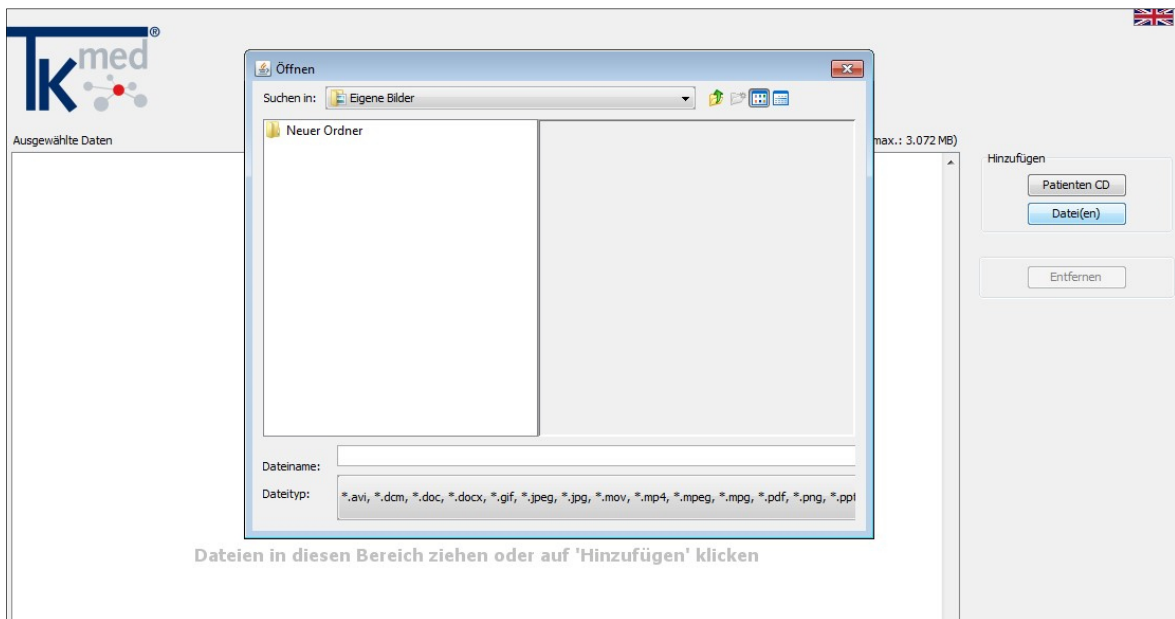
TK med ®

Ausgewählte Daten

max.: 3.072 MB)

Öffnen

Suchen in: Eigene Bilder

Neuer Ordner

Dateiname:

Dateityp: *.avi, *.dcm, *.doc, *.docx, *.gif, *.jpeg, *.jpg, *.mov, *.mp4, *.mpeg, *.mpg, *.pdf, *.png, *.ppt

Hinzufügen

Patienten CD

Datei(en)

Entfernen

Dateien in diesen Bereich ziehen oder auf 'Hinzufügen' klicken